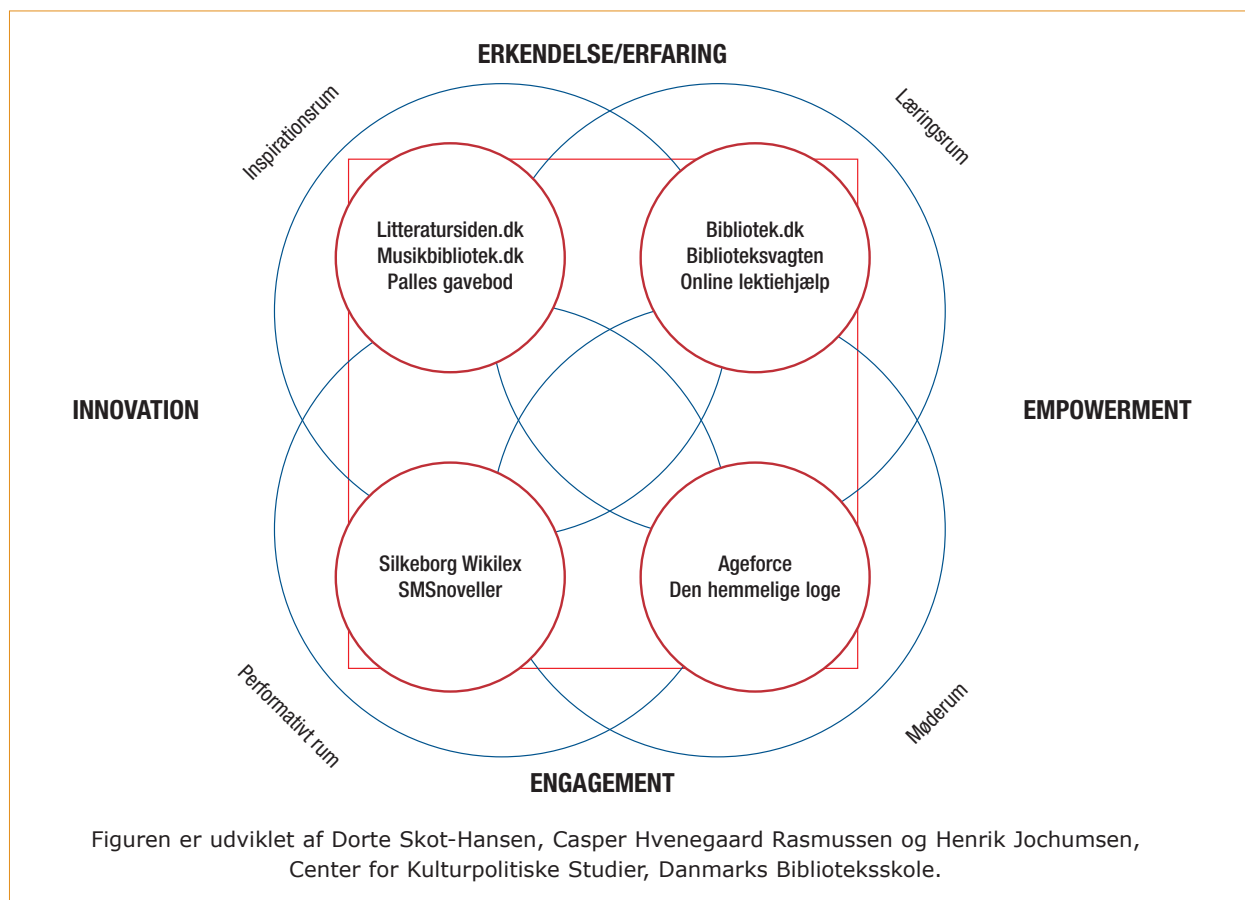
ERKENDELSE/ERFARING

Inspirationsrum

Læringsrum

Litteratursiden.dk
Musikbibliotek.dk
Palles gavebod

Bibliotek.dk
Biblioteksvagten
Online lektiehjælp

INNOVATION

EMPOWERMENT

Silkeborg Wikilex
SMSnoveller

Ageforce
Den hemmelige loge

Performativt rum

Møderum

ENGAGEMENT

Figuren er udviklet af Dorte Skot-Hansen, Casper Hvenegaard Rasmussen og Henrik Jochumsen, Center for Kulturpolitiske Studier, Danmarks Biblioteksskole.